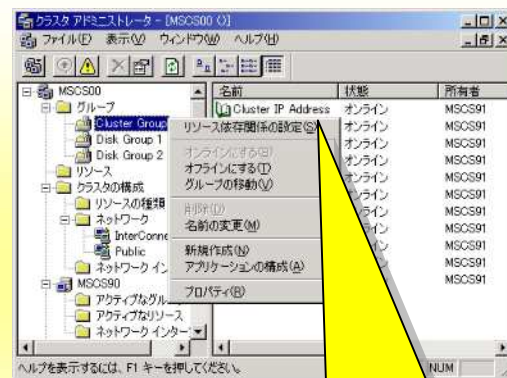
クラスタ アドミニストレータ - [MSCS00 (.)]

ファイル(F) 表示(V) ウィンドウ(W) ヘルプ(H)

MSCS00
グループ
Cluster Group
Disk Group 1
Disk Group 2
リソース
クラスタの構成
リソースの種類
ネットワーク
InterConne
Public
ネットワーク イン
MSCS90
アクティブなグル
アクティブなリソース
ネットワーク インター

| 名前 | 状態 | 所有者 |
|---|---|---|
| Cluster IP Address | オンライン | MSCS91 |
| | オンライン | MSCS91 |
| | オンライン | MSCS91 |
| | オンライン | MSCS91 |
| | オンライン | MSCS91 |
| | ライン | MSCS91 |
| | ライン | MSCS91 |
| | ライン | MSCS91 |
| | ライン | MSCS91 |
| | ン | MSCS91 |
| | | MSCS91 |
| | | MSCS91 |

リソース依存関係の設定(S)
オンラインにする(B)
オフラインにする(T)
グループの移動(V)
削除(D)
名前の変更(M)
新規作成(N)
アプリケーションの構成(A)
プロパティ(R)

ヘルプを表示するには、F1 キーを押してください。

NUM